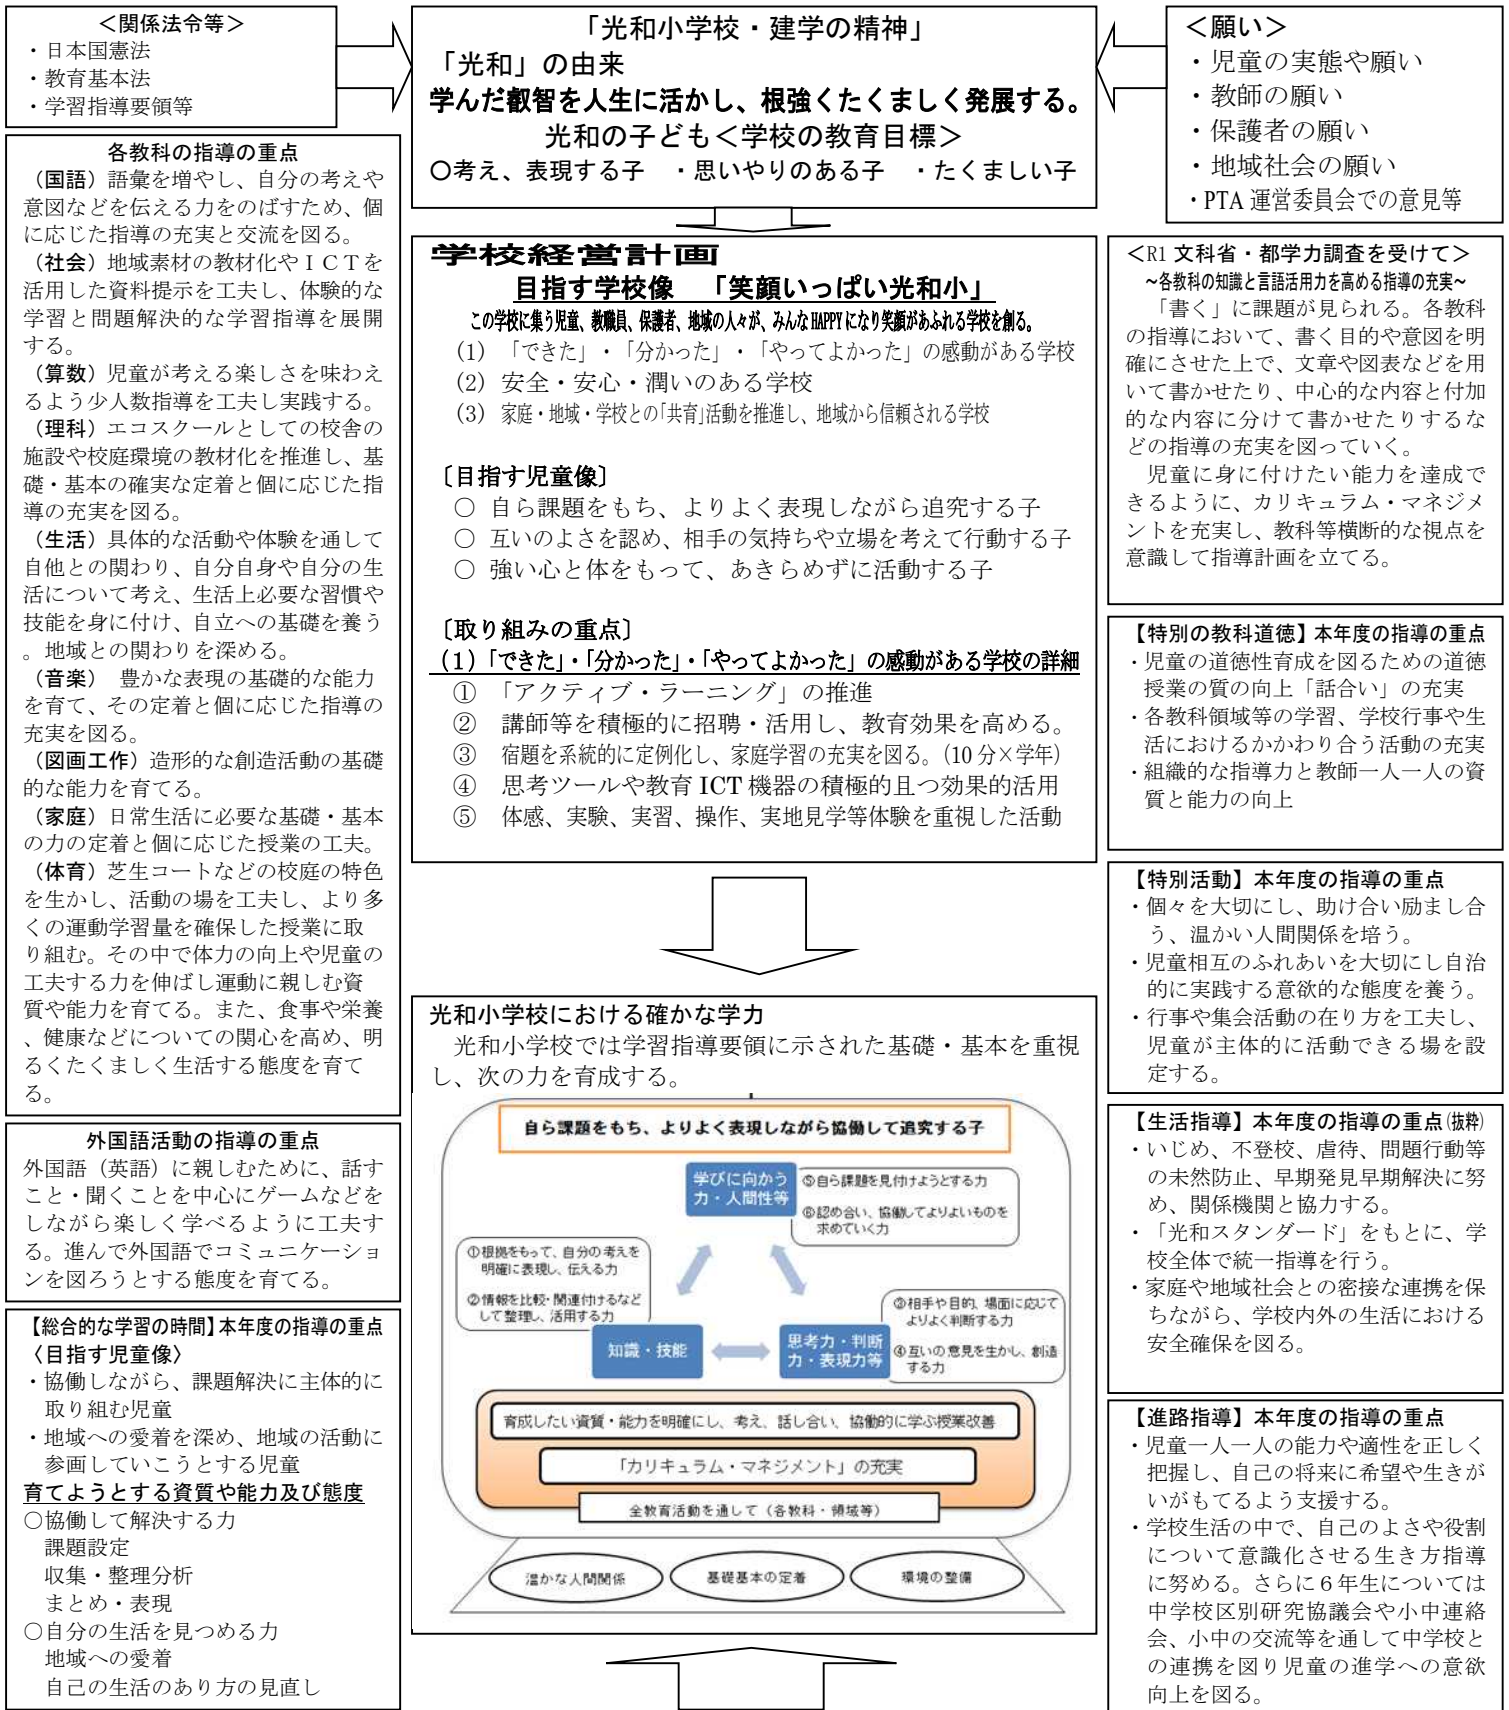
＜関係法令等＞
・日本国憲法
・教育基本法
・学習指導要領等

「光和小学校・建学の精神」
「光和」の由来
学んだ叡智を人生に活かし、根強くたくましく発展する。
光和の子ども＜学校の教育目標＞
○考え、表現する子　・思いやりのある子　・たくましい子

＜願い＞
・児童の実態や願い
・教師の願い
・保護者の願い
・地域社会の願い
・PTA 運営委員会での意見等

各教科の指導の重点
（国語）語彙を増やし、自分の考えや意図などを伝える力をのばすため、個に応じた指導の充実と交流を図る。
（社会）地域素材の教材化やＩＣＴを活用した資料提示を工夫し、体験的な学習と問題解決的な学習指導を展開する。
（算数）児童が考える楽しさを味わえるよう少人数指導を工夫し実践する。
（理科）エコスクールとしての校舎の施設や校庭環境の教材化を推進し、基礎・基本の確実な定着と個に応じた指導の充実を図る。
（生活）具体的な活動や体験を通して自他との関わり、自分自身や自分の生活について考え、生活上必要な習慣や技能を身に付け、自立への基礎を養う。地域との関わりを深める。
（音楽）　豊かな表現の基礎的な能力を育て、その定着と個に応じた指導の充実を図る。
（図画工作）造形的な創造活動の基礎的な能力を育てる。
（家庭）日常生活に必要な基礎・基本の力の定着と個に応じた授業の工夫。
（体育）芝生コートなどの校庭の特色を生かし、活動の場を工夫し、より多くの運動学習量を確保した授業に取り組む。その中で体力の向上や児童の工夫する力を伸ばし運動に親しむ資質や能力を育てる。また、食事や栄養、健康などについての関心を高め、明るくたくましく生活する態度を育てる。

外国語活動の指導の重点
外国語（英語）に親しむために、話すこと・聞くことを中心にゲームなどをしながら楽しく学べるように工夫する。進んで外国語でコミュニケーションを図ろうとする態度を育てる。

【総合的な学習の時間】本年度の指導の重点
〈目指す児童像〉
・協働しながら、課題解決に主体的に取り組む児童
・地域への愛着を深め、地域の活動に参画していこうとする児童
育てようとする資質や能力及び態度
○協働して解決する力
　課題設定
　収集・整理分析
　まとめ・表現
○自分の生活を見つめる力
　地域への愛着
　自己の生活のあり方の見直し

学校経営計画
目指す学校像　「笑顔いっぱい光和小」
この学校に集う児童、教職員、保護者、地域の人々が、みんなHAPPYになり笑顔があふれる学校を創る。
(1)　「できた」・「分かった」・「やってよかった」の感動がある学校
(2)　安全・安心・潤いのある学校
(3)　家庭・地域・学校との「共育」活動を推進し、地域から信頼される学校

〔目指す児童像〕
○　自ら課題をもち、よりよく表現しながら追究する子
○　互いのよさを認め、相手の気持ちや立場を考えて行動する子
○　強い心と体をもって、あきらめずに活動する子

〔取り組みの重点〕
（1）「できた」・「分かった」・「やってよかった」の感動がある学校の詳細
①　「アクティブ・ラーニング」の推進
②　講師等を積極的に招聘・活用し、教育効果を高める。
③　宿題を系統的に定例化し、家庭学習の充実を図る。（10 分×学年）
④　思考ツールや教育 ICT 機器の積極的且つ効果的活用
⑤　体感、実験、実習、操作、実地見学等体験を重視した活動

光和小学校における確かな学力
　光和小学校では学習指導要領に示された基礎・基本を重視し、次の力を育成する。

自ら課題をもち、よりよく表現しながら協働して追究する子
学びに向かう力・人間性等
⑤自ら課題を見付けようとする力
⑥認め合い、協働してよりよいものを求めていく力
①根拠をもって、自分の考えを明確に表現し、伝える力
②情報を比較・関連付けるなどして整理し、活用する力
③相手や目的、場面に応じてよりよく判断する力
④互いの意見を生かし、創造する力
知識・技能
思考力・判断力・表現力等
育成したい資質・能力を明確にし、考え、話し合い、協働的に学ぶ授業改善
「カリキュラム・マネジメント」の充実
全教育活動を通して（各教科・領域等）
温かな人間関係
基礎基本の定着
環境の整備

＜R1 文科省・都学力調査を受けて＞
～各教科の知識と言語活用力を高める指導の充実～
　「書く」に課題が見られる。各教科の指導において、書く目的や意図を明確にさせた上で、文章や図表などを用いて書かせたり、中心的な内容と付加的な内容に分けて書かせたりするなどの指導の充実を図っていく。
　児童に身に付けたい能力を達成できるように、カリキュラム・マネジメントを充実し、教科等横断的な視点を意識して指導計画を立てる。

【特別の教科道徳】本年度の指導の重点
・児童の道徳性育成を図るための道徳授業の質の向上「話合い」の充実
・各教科領域等の学習、学校行事や生活におけるかかわり合う活動の充実
・組織的な指導力と教師一人一人の資質と能力の向上

【特別活動】本年度の指導の重点
・個々を大切にし、助け合い励まし合う、温かい人間関係を培う。
・児童相互のふれあいを大切にし自治的に実践する意欲的な態度を養う。
・行事や集会活動の在り方を工夫し、児童が主体的に活動できる場を設定する。

【生活指導】本年度の指導の重点（抜粋）
・いじめ、不登校、虐待、問題行動等の未然防止、早期発見早期解決に努め、関係機関と協力する。
・「光和スタンダード」をもとに、学校全体で統一指導を行う。
・家庭や地域社会との密接な連携を保ちながら、学校内外の生活における安全確保を図る。

【進路指導】本年度の指導の重点
・児童一人一人の能力や適性を正しく把握し、自己の将来に希望や生きがいがもてるよう支援する。
・学校生活の中で、自己のよさや役割について意識化させる生き方指導に努める。さらに６年生については中学校区別研究協議会や小中連絡会、小中の交流等を通して中学校との連携を図り児童の進学への意欲向上を図る。